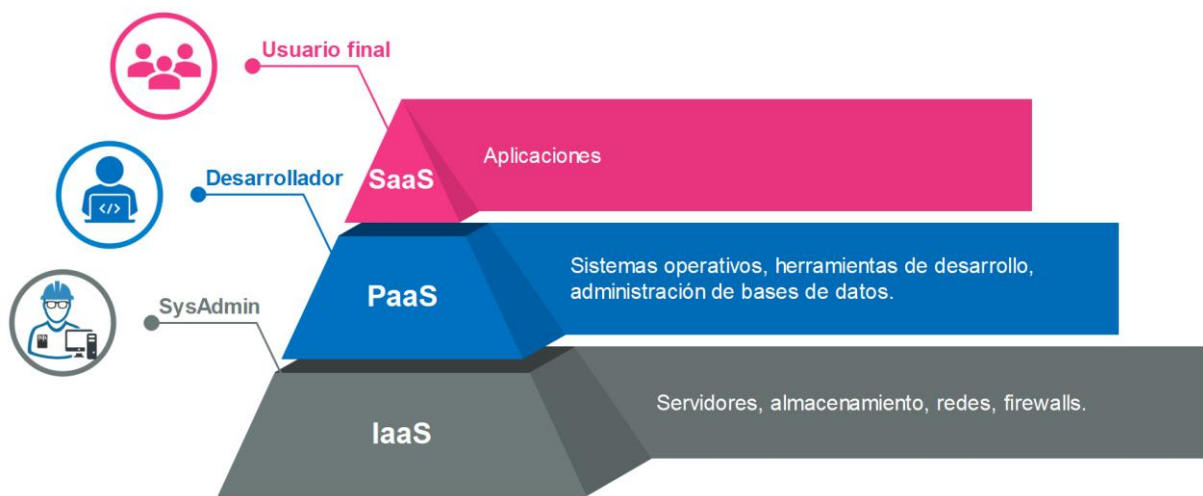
Usuario final

SaaS

Aplicaciones

Desarrollador

</>

PaaS

Sistemas operativos, herramientas de desarrollo, administración de bases de datos.

SysAdmin

IaaS

Servidores, almacenamiento, redes, firewalls.